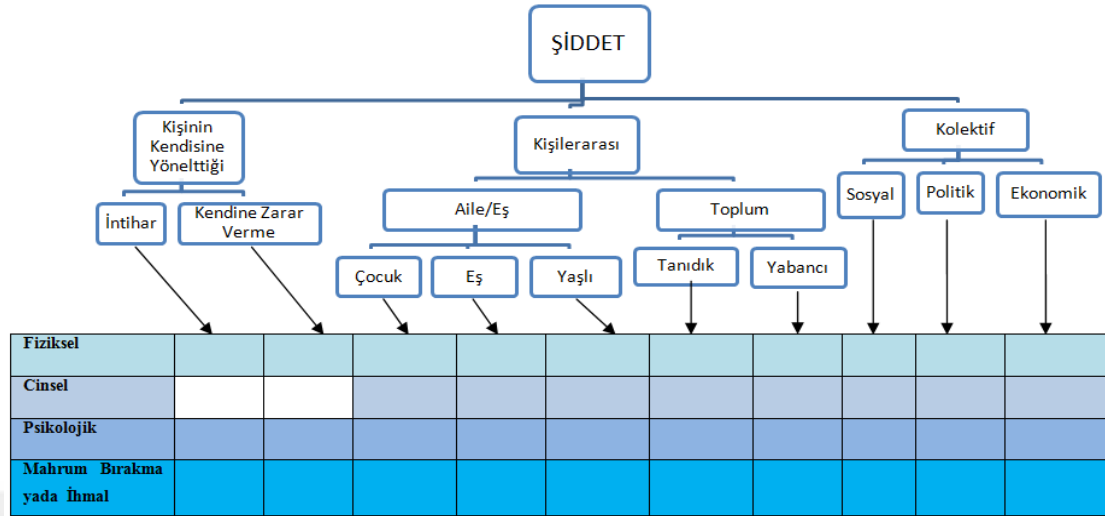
ŞİDDET

Kişinin Kendisine Yönelttiği

Kişilerarası

Kolektif

İntihar

Kendine Zarar Verme

Aile/Eş

Toplum

Sosyal

Politik

Ekonomik

Çocuk

Eş

Yaşlı

Tanıdık

Yabancı

| Fiziksel | | | | | | | | | | |
|---|---|---|---|---|---|---|---|---|---|---|
| Cinsel | | | | | | | | | | |
| Psikolojik | | | | | | | | | | |
| Mahrum Bırakma yada İhmal | | | | | | | | | | |